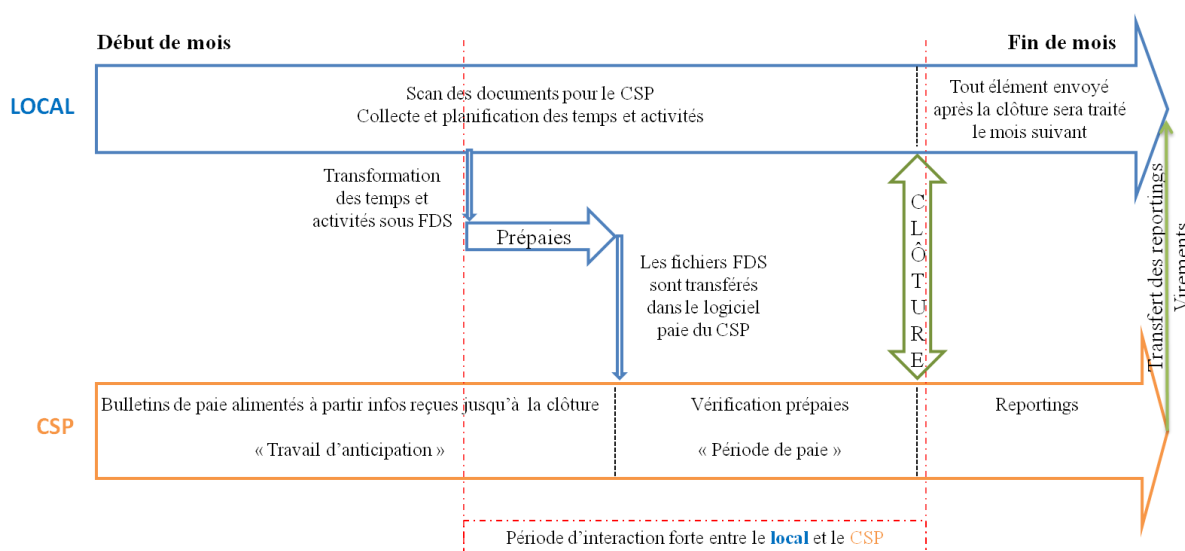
Début de mois

Fin de mois

LOCAL

Scan des documents pour le CSP
Collecte et planification des temps et activités

Tout élément envoyé après la clôture sera traité le mois suivant

Transformation des temps et activités sous FDS

Prépaies

Les fichiers FDS sont transférés dans le logiciel paie du CSP

CLÔTURE

Transfert des reportings

Virements

CSP

Bulletins de paie alimentés à partir infos reçues jusqu'à la clôture

« Travail d'anticipation »

Vérification prépaies

« Période de paie »

Reportings

Période d'interaction forte entre le local et le CSP